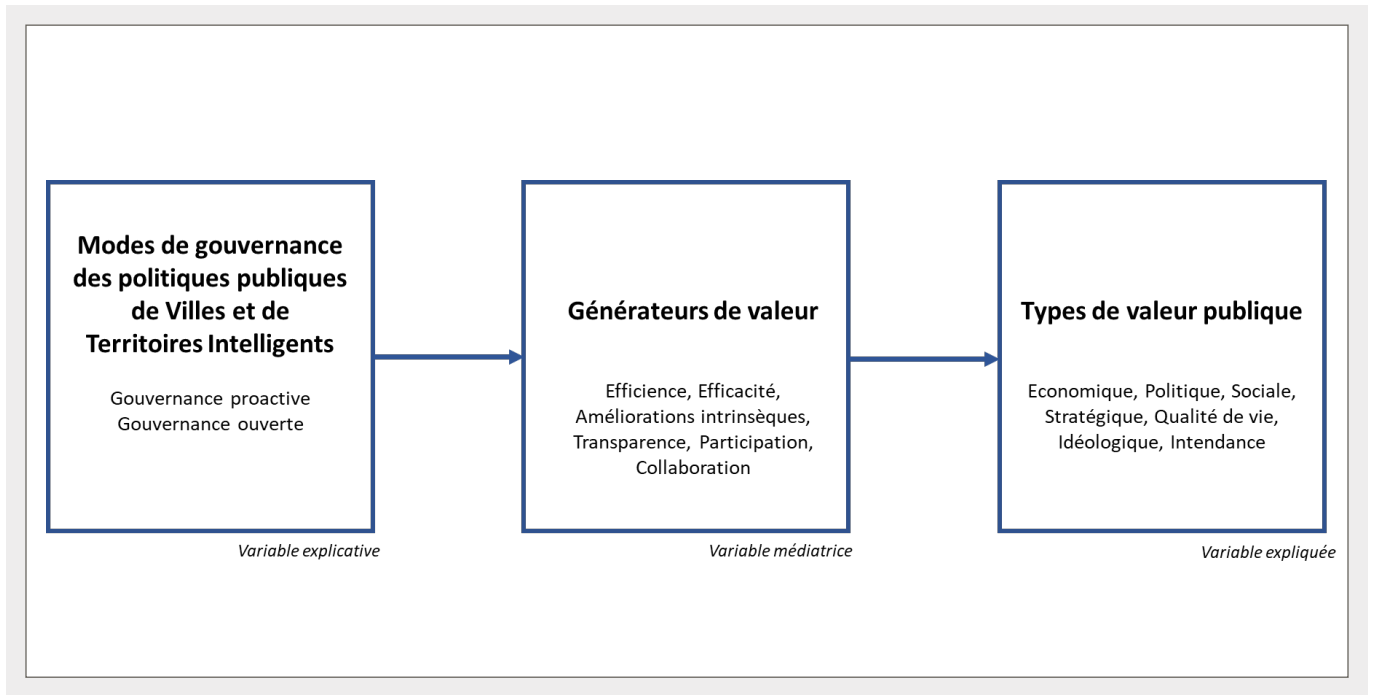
**Modes de gouvernance des politiques publiques de Villes et de Territoires Intelligents**

Gouvernance proactive
Gouvernance ouverte

*Variable explicative*

**Générateurs de valeur**

Efficience, Efficacité, Améliorations intrinsèques, Transparence, Participation, Collaboration

*Variable médiatrice*

**Types de valeur publique**

Economique, Politique, Sociale, Stratégique, Qualité de vie, Idéologique, Intendance

*Variable expliquée*